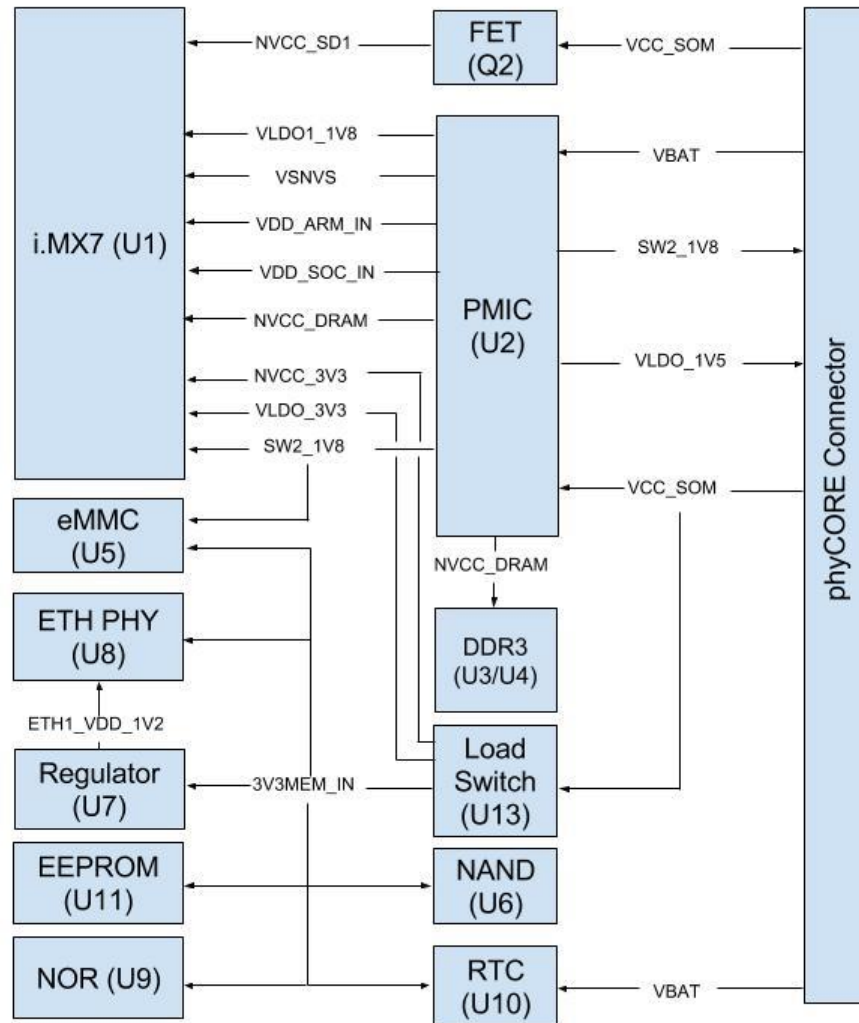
i.MX7 (U1)

NVCC_SD1

FET (Q2)

VCC_SOM

VLDO1_1V8

VSNVS

VDD_ARM_IN

VDD_SOC_IN

NVCC_DRAM

NVCC_3V3

VLDO_3V3

SW2_1V8

PMIC (U2)

VBAT

SW2_1V8

VLDO_1V5

VCC_SOM

phyCORE Connector

eMMC (U5)

NVCC_DRAM

ETH PHY (U8)

DDR3 (U3/U4)

ETH1_VDD_1V2

Regulator (U7)

3V3MEM_IN

Load Switch (U13)

EEPROM (U11)

NAND (U6)

NOR (U9)

RTC (U10)

VBAT